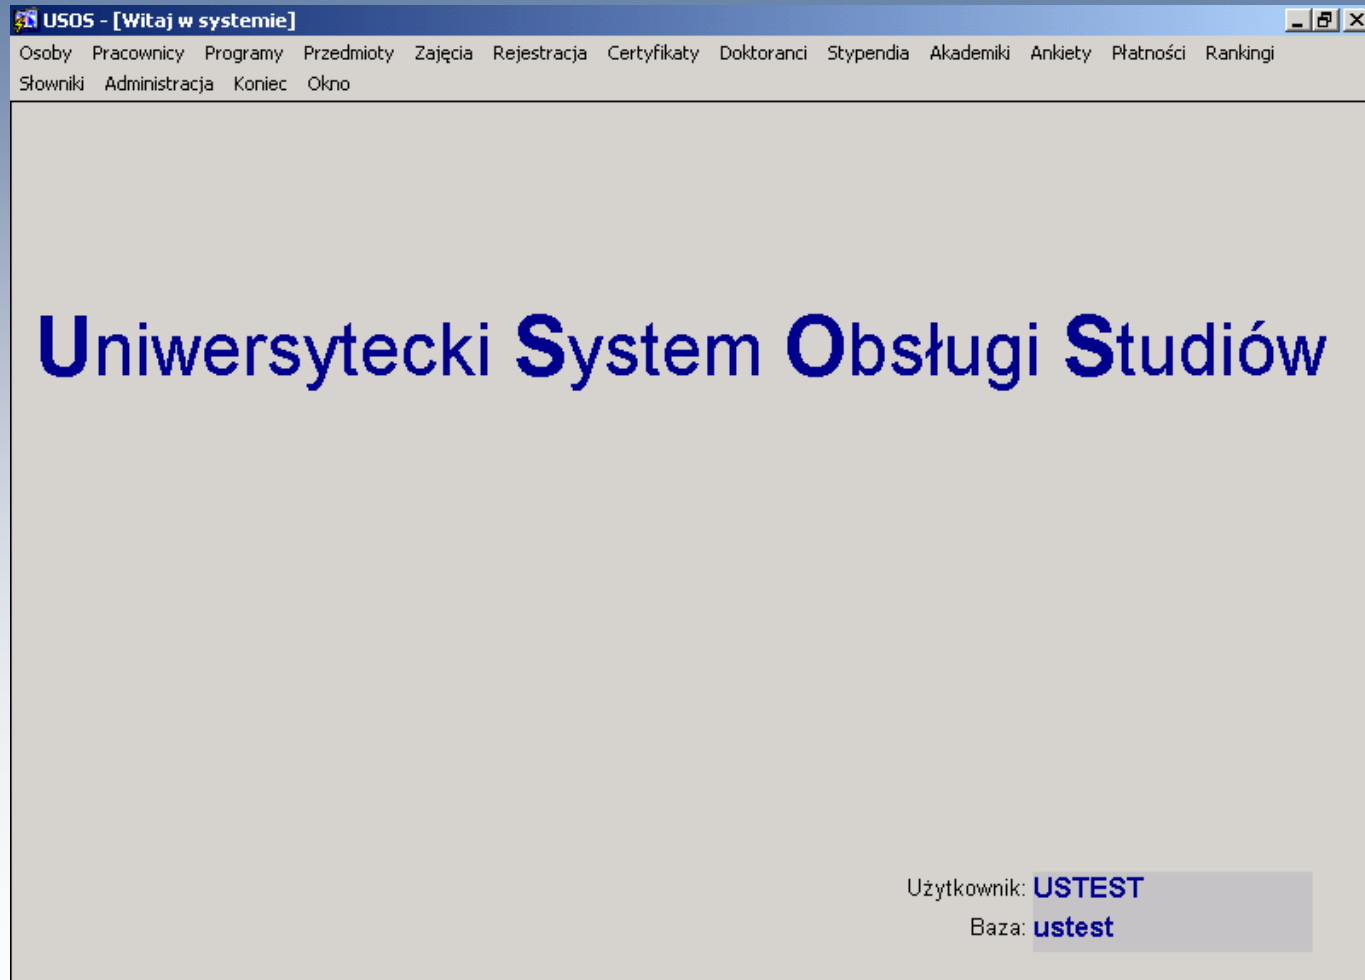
USOS - [Witaj w systemie]

Osoby Pracownicy Programy Przedmioty Zajęcia Rejestracja Certyfikaty Doktoranci Stypendia Akademiki Ankiety Płatności Rankingi Słowniki Administracja Koniec Okno

Uniwersytecki System Obsługi Studiów

Użytkownik: USTEST
Baza: ustest